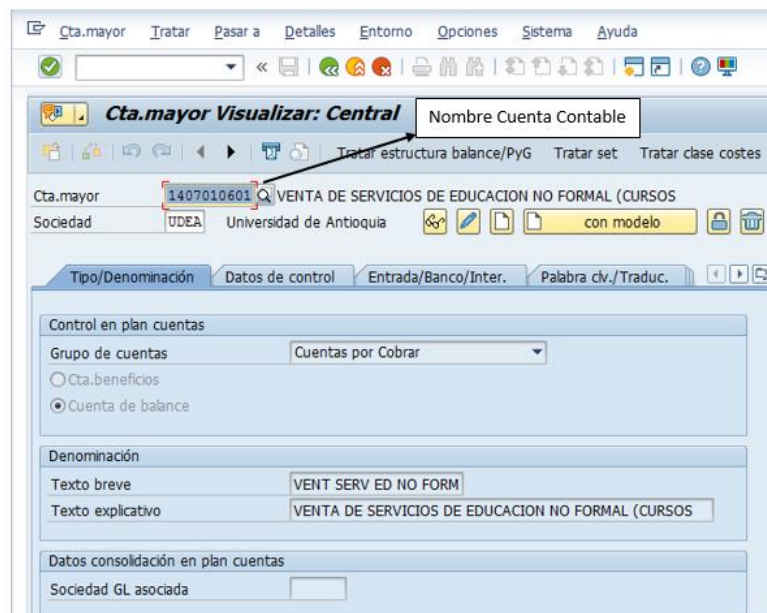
Cta.mayor Tratar Pasar a Detalles Entorno Opciones Sistema Ayuda

Cta.mayor Visualizar: Central

Nombre Cuenta Contable

Tratar estructura balance/PyG Tratar set Tratar clase costes

Cta.mayor 1407010601 VENTA DE SERVICIOS DE EDUCACION NO FORMAL (CURSOS
Sociedad UDEA Universidad de Antioquia con modelo

Tipo/Denominación Datos de control Entrada/Banco/Inter. Palabra clv./Traduc.

Control en plan cuentas
Grupo de cuentas Cuentas por Cobrar
Cta.beneficios
Cuenta de balance

Denominación
Texto breve VENT SERV ED NO FORM
Texto explicativo VENTA DE SERVICIOS DE EDUCACION NO FORMAL (CURSOS

Datos consolidación en plan cuentas
Sociedad GL asociada